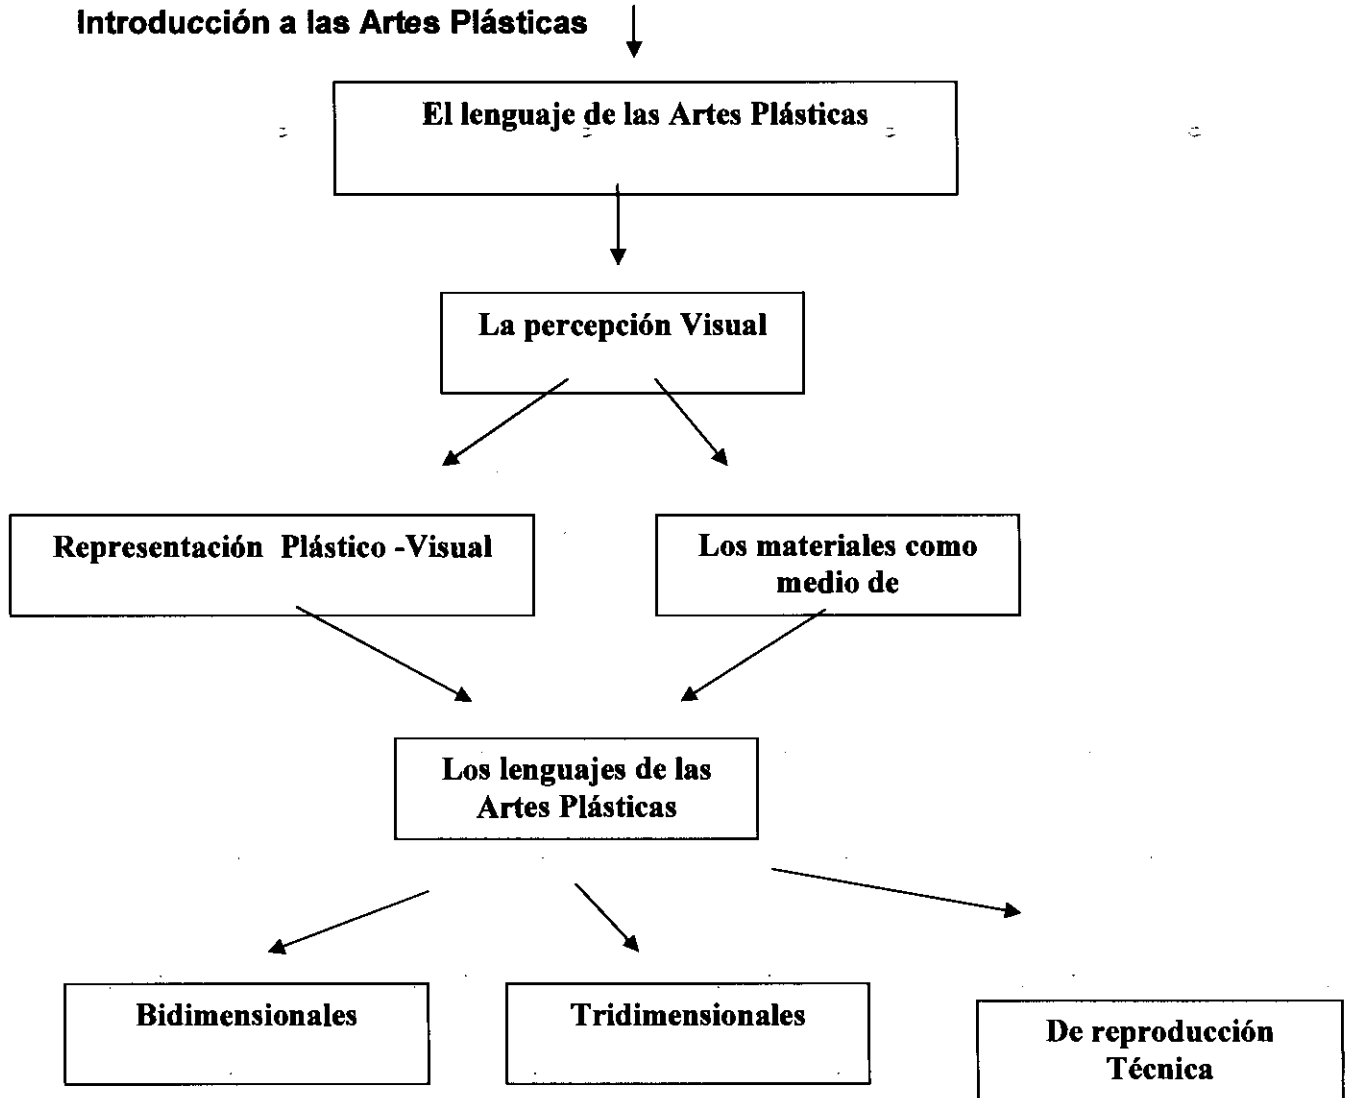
Introducción a las Artes Plásticas

El lenguaje de las Artes Plásticas

La percepción Visual

Representación Plástico -Visual

Los materiales como medio de

Los lenguajes de las Artes Plásticas

Bidimensionales

Tridimensionales

De reproducción Técnica